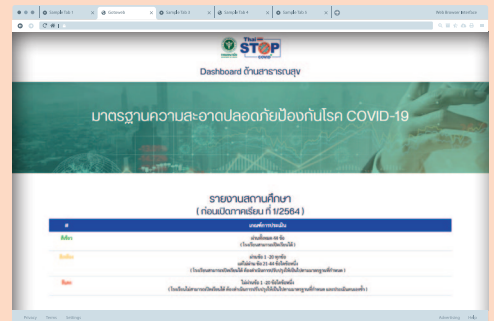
Sample Tab 1 | Sample Tab 3 | Sample Tab 4 | Sample Tab 5

Web Browser Interface

Thai STOP COVID

Dashboard ด้านสาธารณสุข

มาตรฐานความสะอาดปลอดภัยป้องกันโรค COVID-19

รายงานสถานศึกษา
( ก่อนเปิดภาคเรียน ที่ 1/2564 )

| # | เกณฑ์การประเมิน |
|---|---|
| สีเขียว | ผ่านทั้งหมด 44 ข้อ (โรงเรียนสามารถเปิดเรียนได้) |
| สีเหลือง | ผ่านข้อ 1 - 20 ทุกข้อ แต่ไม่ผ่านข้อ 21-44 ข้อใดข้อหนึ่ง (โรงเรียนสามารถเปิดเรียนได้ ต้องดำเนินการปรับปรุงให้เป็นไปตามมาตรฐานที่กำหนด) |
| สีแดง | ไม่ผ่านข้อ 1 - 20 ข้อใดข้อหนึ่ง (โรงเรียนไม่สามารถเปิดเรียนได้ ต้องดำเนินการปรับปรุงให้เป็นไปตามมาตรฐานที่กำหนด และประเมินตนเองซ้ำ) |

Privacy Terms Settings Advertising Help